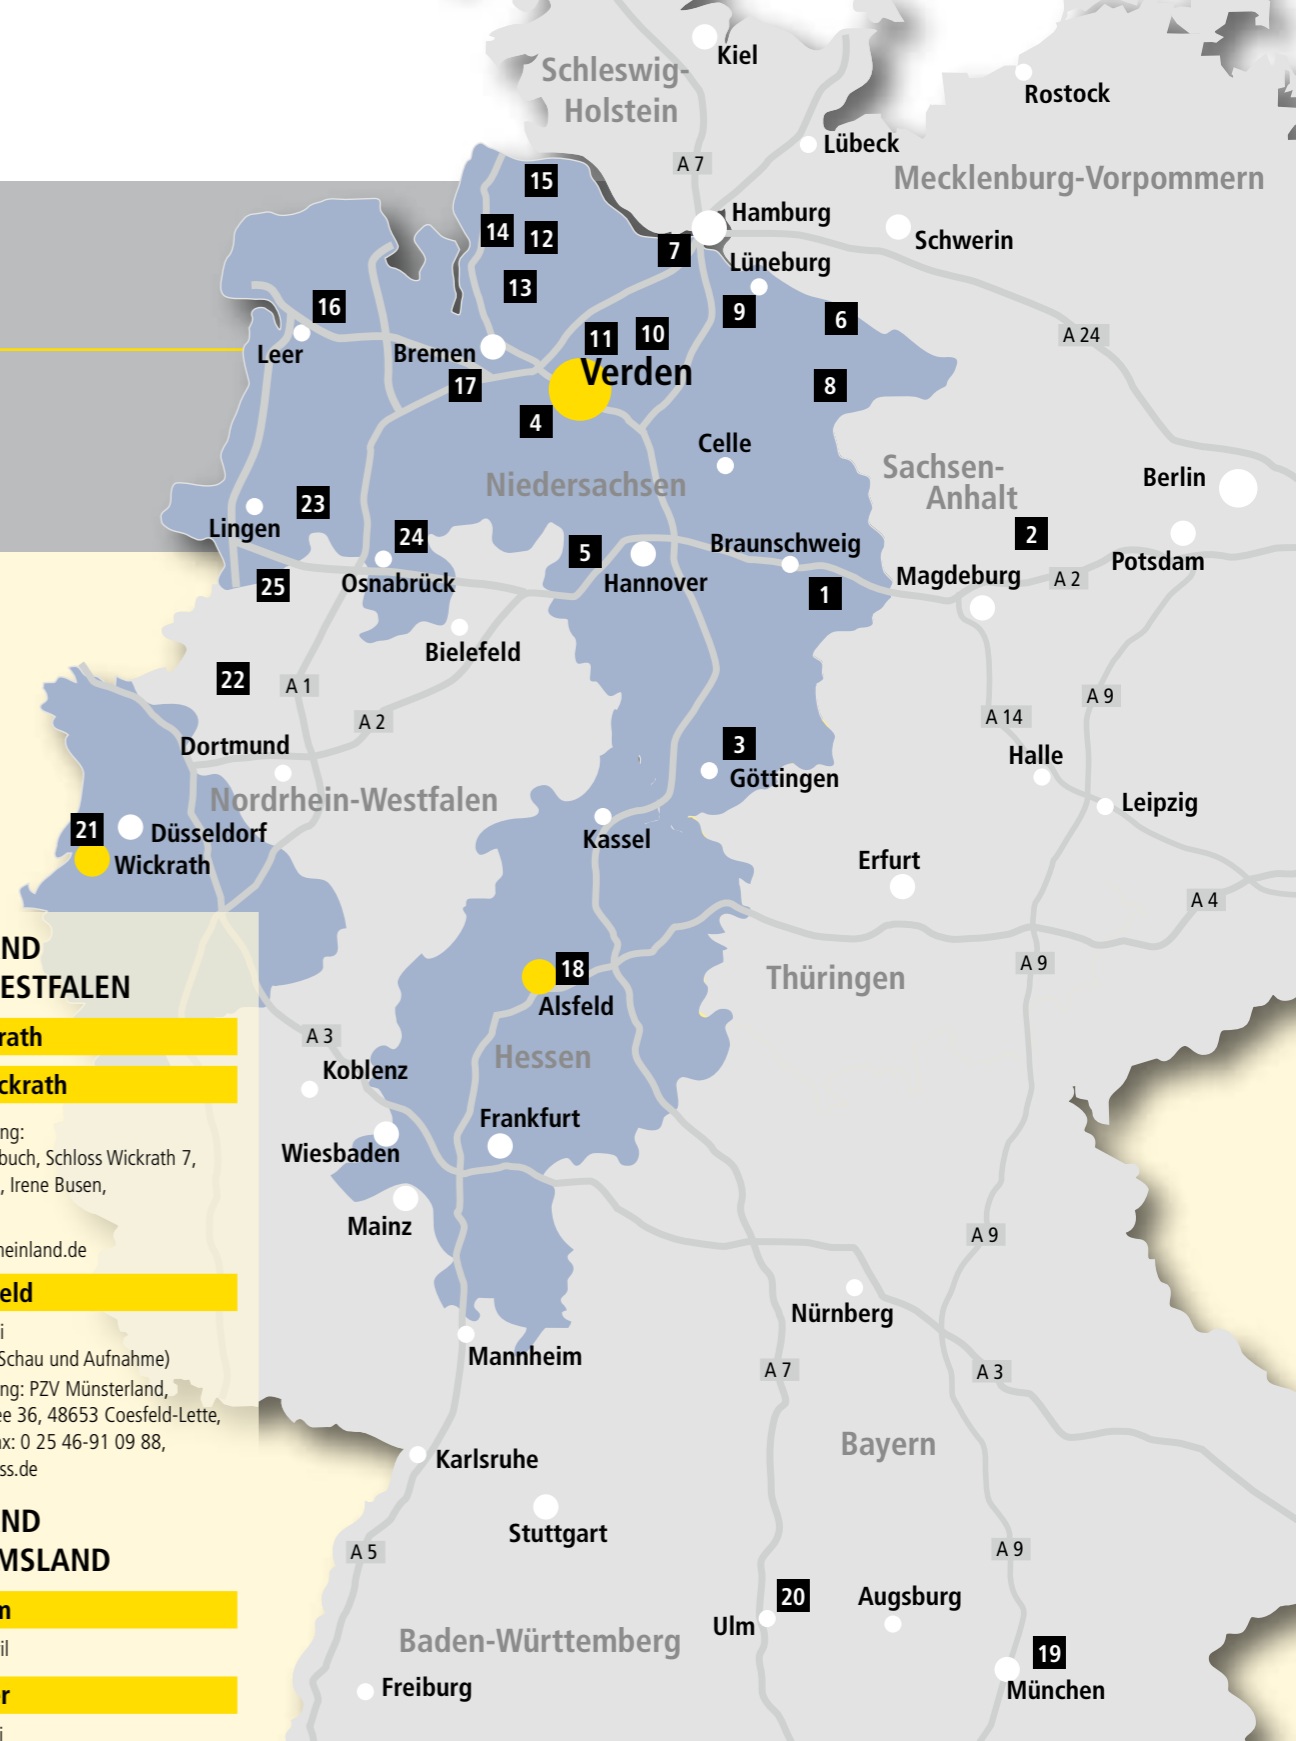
Schleswig-Holstein
Kiel
Rostock
Lübeck
A 7
Mecklenburg-Vorpommern
15
14
12
Hamburg
Schwerin
7
Lüneburg
13
9
6
16
A 24
Leer
Bremen
11
10
17
Verden
8
4
Celle
Sachsen-Anhalt
Niedersachsen
Berlin
23
Lingen
2
24
5
Braunschweig
Potsdam
25
Osnabrück
Hannover
Magdeburg
A 2
1
Bielefeld
22
A 1
A 9
A 14
A 2
Dortmund
3
Halle
Göttingen
Nordrhein-Westfalen
Leipzig
21
Düsseldorf
Kassel
Wickrath
Erfurt
A 4
ND
ESTFALEN
rath
ckrath
ng:
buch, Schloss Wickrath 7,
, Irene Busen,
neinland.de
eld
i
Schau und Aufnahme)
ng: PZV Münsterland,
ee 36, 48653 Coesfeld-Lette,
x: 0 25 46-91 09 88,
ss.de
ND
MSLAND
n
il
r
i
18
Alsfeld
Thüringen
A 9
A 3
Koblenz
Hessen
Frankfurt
Wiesbaden
Mainz
A 9
Nürnberg
Mannheim
A 7
A 3
Bayern
Karlsruhe
Stuttgart
A 5
A 9
20
Augsburg
Ulm
Baden-Württemberg
19
Freiburg
München